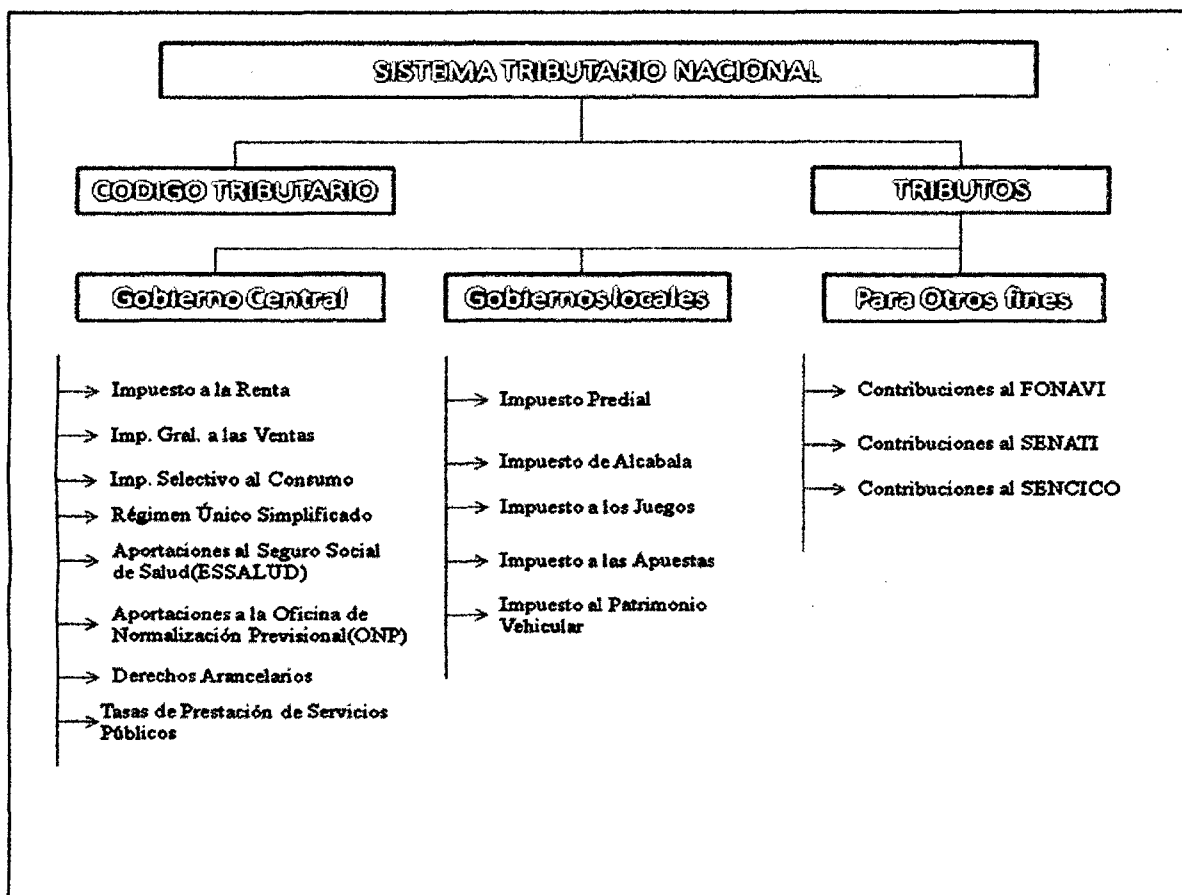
SISTEMA TRIBUTARIO NACIONAL

CODIGO TRIBUTARIO

TRIBUTOS

Gobierno Central

Gobiernos locales

Para Otros fines

Impuesto a la Renta

Imp. Gral. a las Ventas

Imp. Selectivo al Consumo

Régimen Único Simplificado

Aportaciones al Seguro Social de Salud(ESSALUD)

Aportaciones a la Oficina de Normalización Previsional(ONP)

Derechos Arancelarios

Tasas de Prestación de Servicios Públicos

Impuesto Predial

Impuesto de Alcabala

Impuesto a los Juegos

Impuesto a las Apuestas

Impuesto al Patrimonio Vehicular

Contribuciones al FONAVI

Contribuciones al SENATI

Contribuciones al SENCICO